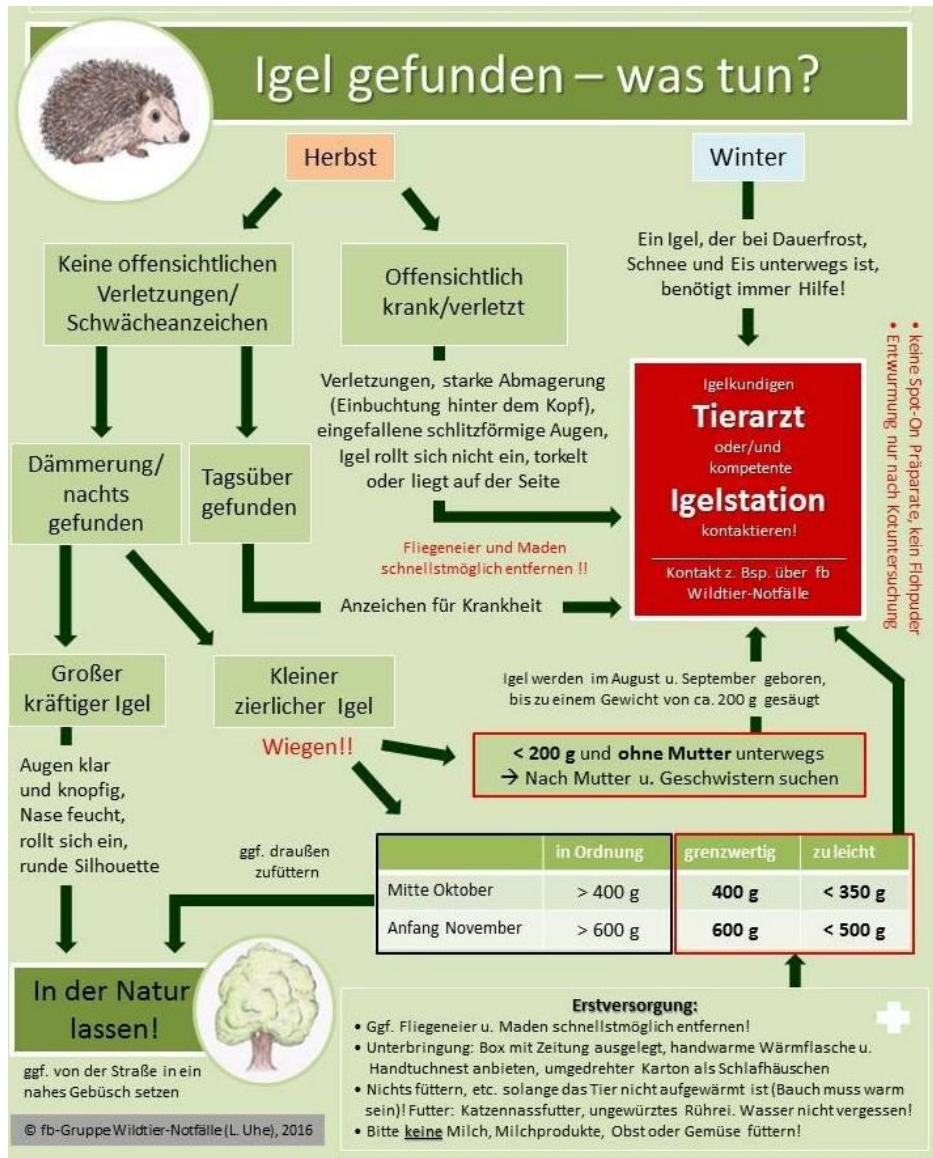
Igel gefunden – was tun?

Herbst

Winter

Keine offensichtlichen Verletzungen/ Schwächeanzeichen

Offensichtlich krank/verletzt

Ein Igel, der bei Dauerfrost, Schnee und Eis unterwegs ist, benötigt immer Hilfe!

Verletzungen, starke Abmagerung (Einbuchtung hinter dem Kopf), eingefallene schlitzförmige Augen, Igel rollt sich nicht ein, torkelt oder liegt auf der Seite

Igelkundigen
Tierarzt
oder/und
kompetente
Igelstation
kontaktieren!

Kontakt z. Bsp. über fb Wildtier-Notfälle

• keine Spot-On Präparate, kein Flohpuder
• Entwurmung nur nach Kotuntersuchung

Dämmerung/ nachts gefunden

Tagsüber gefunden

Fliegeneier und Maden schnellstmöglich entfernen !!

Anzeichen für Krankheit

Großer kräftiger Igel

Kleiner zierlicher Igel

Igel werden im August u. September geboren, bis zu einem Gewicht von ca. 200 g gesäugt

Wiegen!!

< 200 g und ohne Mutter unterwegs
→ Nach Mutter u. Geschwistern suchen

Augen klar und knopfig, Nase feucht, rollt sich ein, runde Silhouette

ggf. draußen zufüttern

| | in Ordnung | grenzwertig | zu leicht |
|---|---|---|---|
| Mitte Oktober | > 400 g | 400 g | < 350 g |
| Anfang November | > 600 g | 600 g | < 500 g |

In der Natur lassen!

ggf. von der Straße in ein nahes Gebüsch setzen

Erstversorgung:
• Ggf. Fliegeneier u. Maden schnellstmöglich entfernen!
• Unterbringung: Box mit Zeitung ausgelegt, handwarme Wärmflasche u. Handtuchnest anbieten, umgedrehter Karton als Schlafhäuschen
• Nichts füttern, etc. solange das Tier nicht aufgewärmt ist (Bauch muss warm sein)! Futter: Katzennassfutter, ungewürztes Rührei. Wasser nicht vergessen!
• Bitte keine Milch, Milchprodukte, Obst oder Gemüse füttern!

© fb-Gruppe Wildtier-Notfälle (L. Uhe), 2016